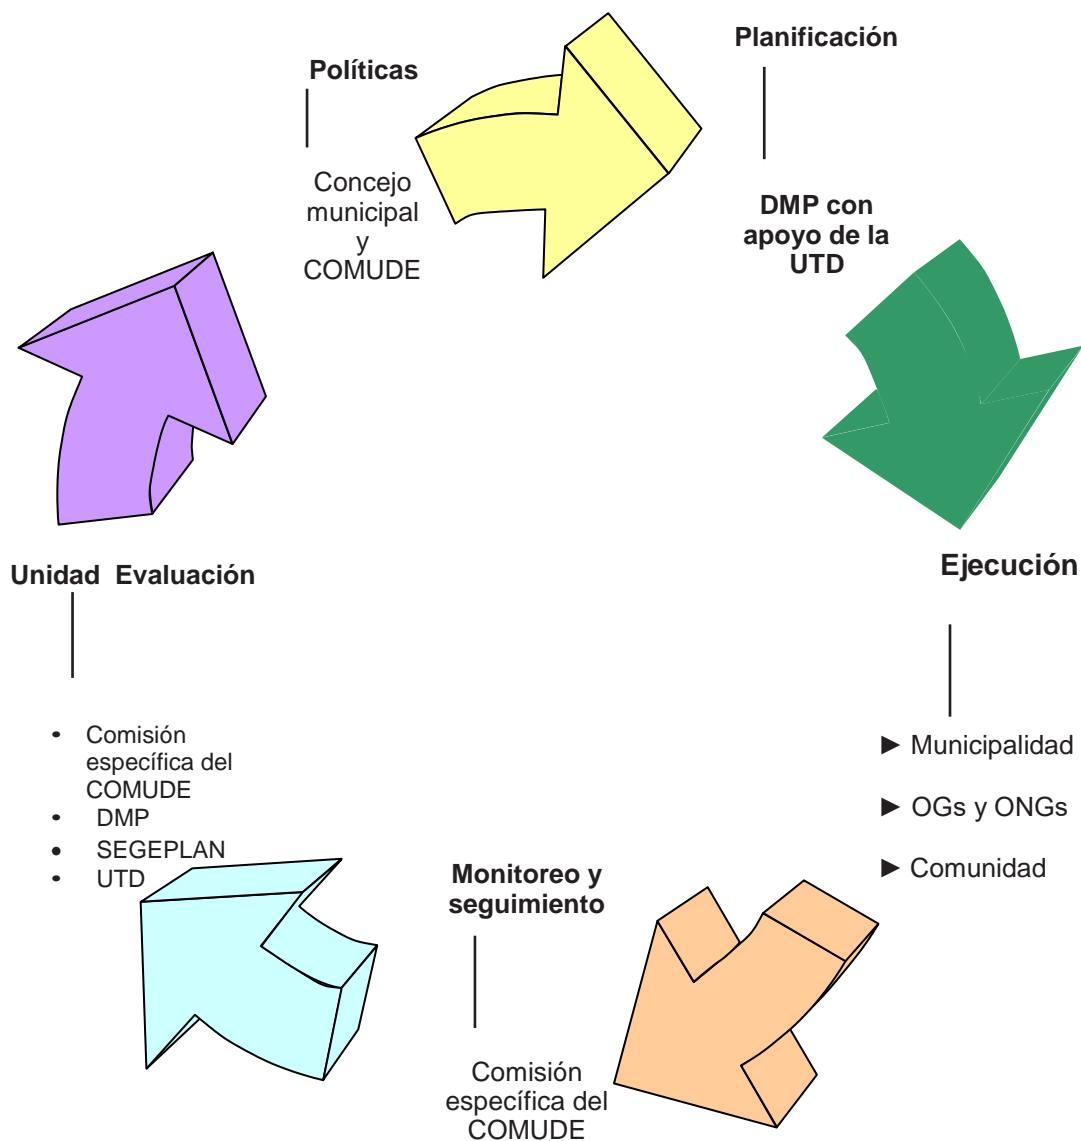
Políticas

Concejo municipal y COMUDE

Planificación

DMP con apoyo de la UTD

Ejecución

► Municipalidad

► OGs y ONGs

► Comunidad

Monitoreo y seguimiento

Comisión específica del COMUDE

Unidad Evaluación

- Comisión específica del COMUDE
- DMP
- SEGEPLAN
- UTD